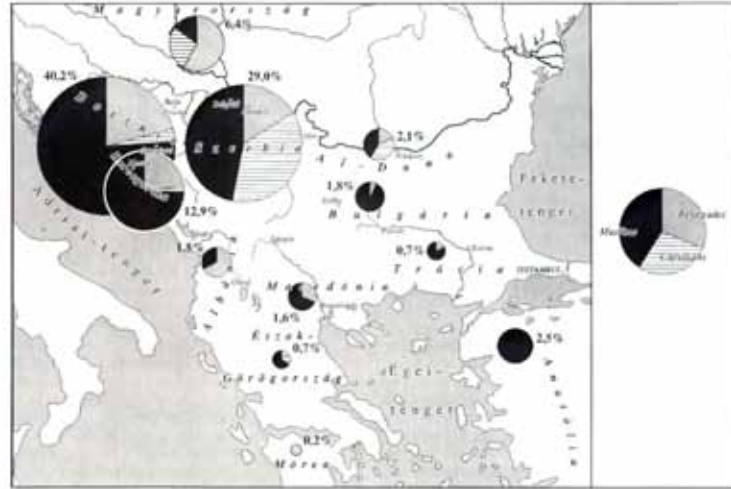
Magyarország
6,4%
40,2%
29,0%
Bosznia
Szerbia
2,1%
Al-Duna
1,8%
Bulgária
Fekete-tenger
12,9%
Adriai-tenger
1,8%
0,7%
Trácia
Isztambul
Albánia
Macedónia
1,6%
Észak-
0,7%
Görögország
2,5%
Égei-tenger
Anatólia
0,2%
Móra
Muszlim
Keresztény
Katolikus